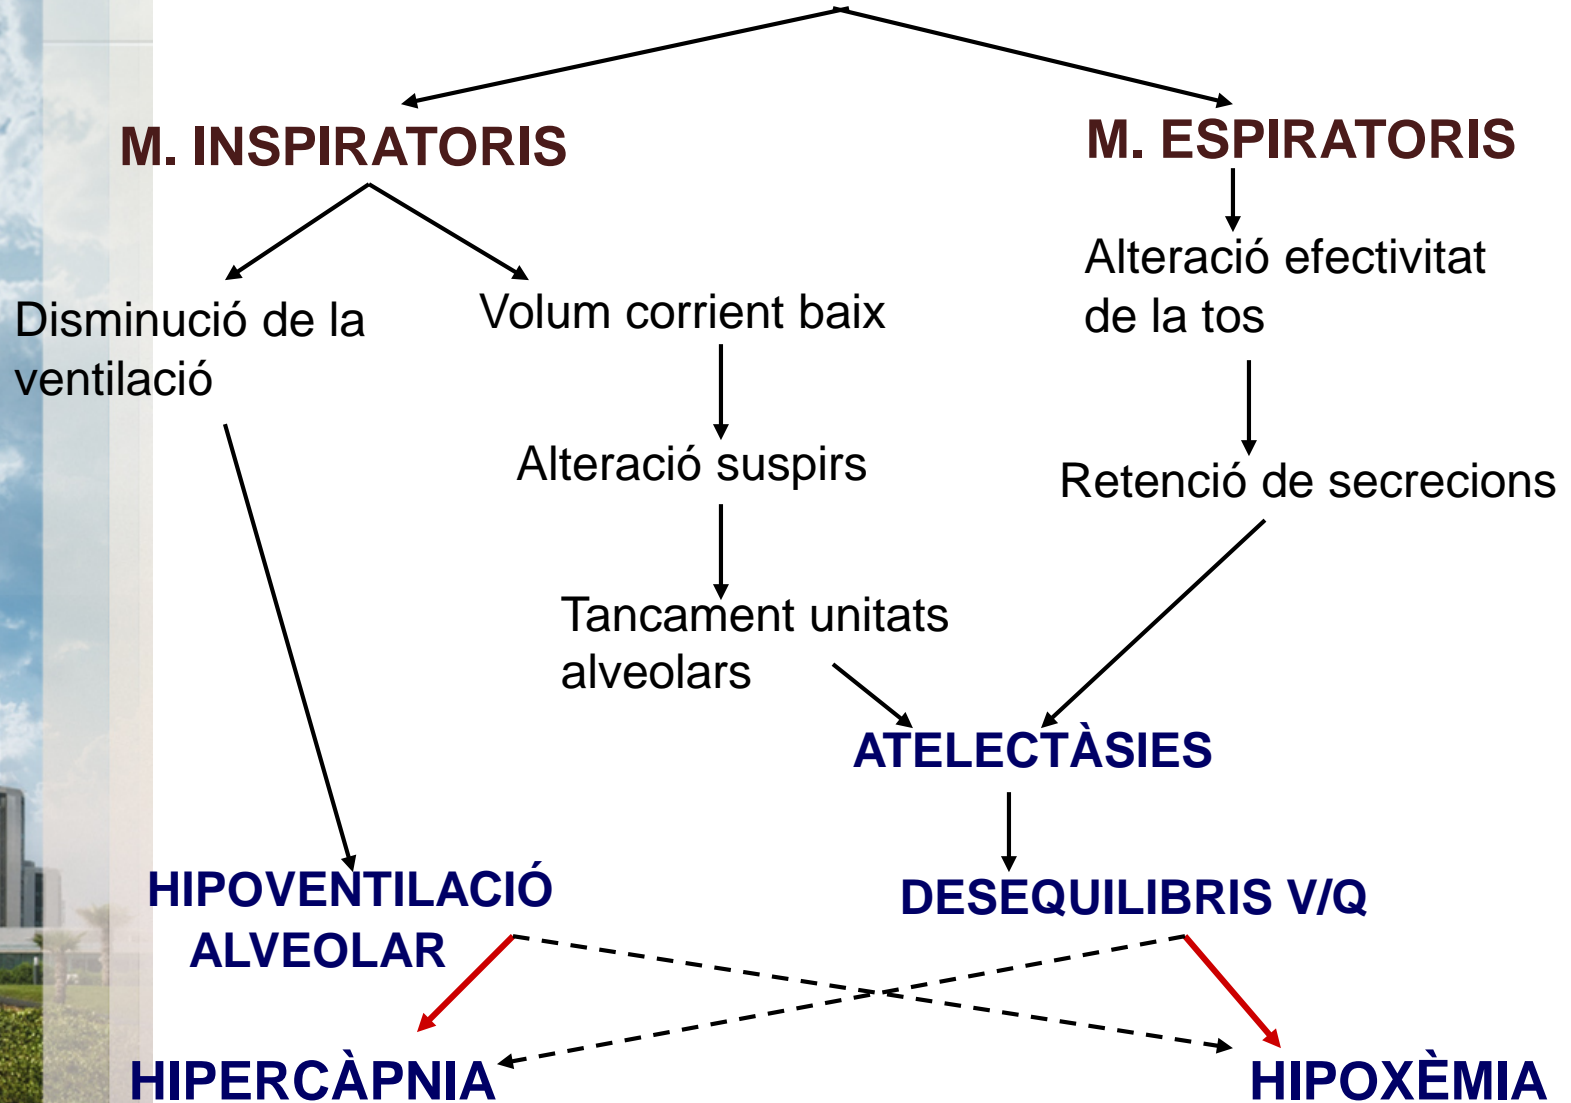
M. INSPIRATORIS

M. ESPIRATORIS

Disminució de la ventilació

Volum corrient baix

Alteració efectivitat de la tos

Alteració suspirs

Retenció de secrecions

Tancament unitats alveolars

ATELECTÀSIES

DESEQUILIBRIS V/Q

HIPOVENTILACIÓ ALVEOLAR

HIPERCÀPNIA

HIPOXÈMIA